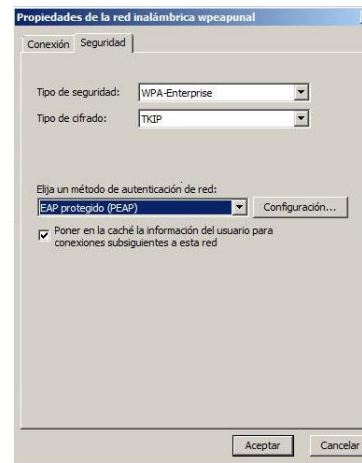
Propiedades de la red inalámbrica wpeapunal

Conexión
Seguridad

Tipo de seguridad: WPA-Enterprise
Tipo de cifrado: TKIP

Elija un método de autenticación de red:
EAP protegido (PEAP)
Configuración...

Poner en la caché la información del usuario para conexiones subsiguientes a esta red

Aceptar
Cancelar